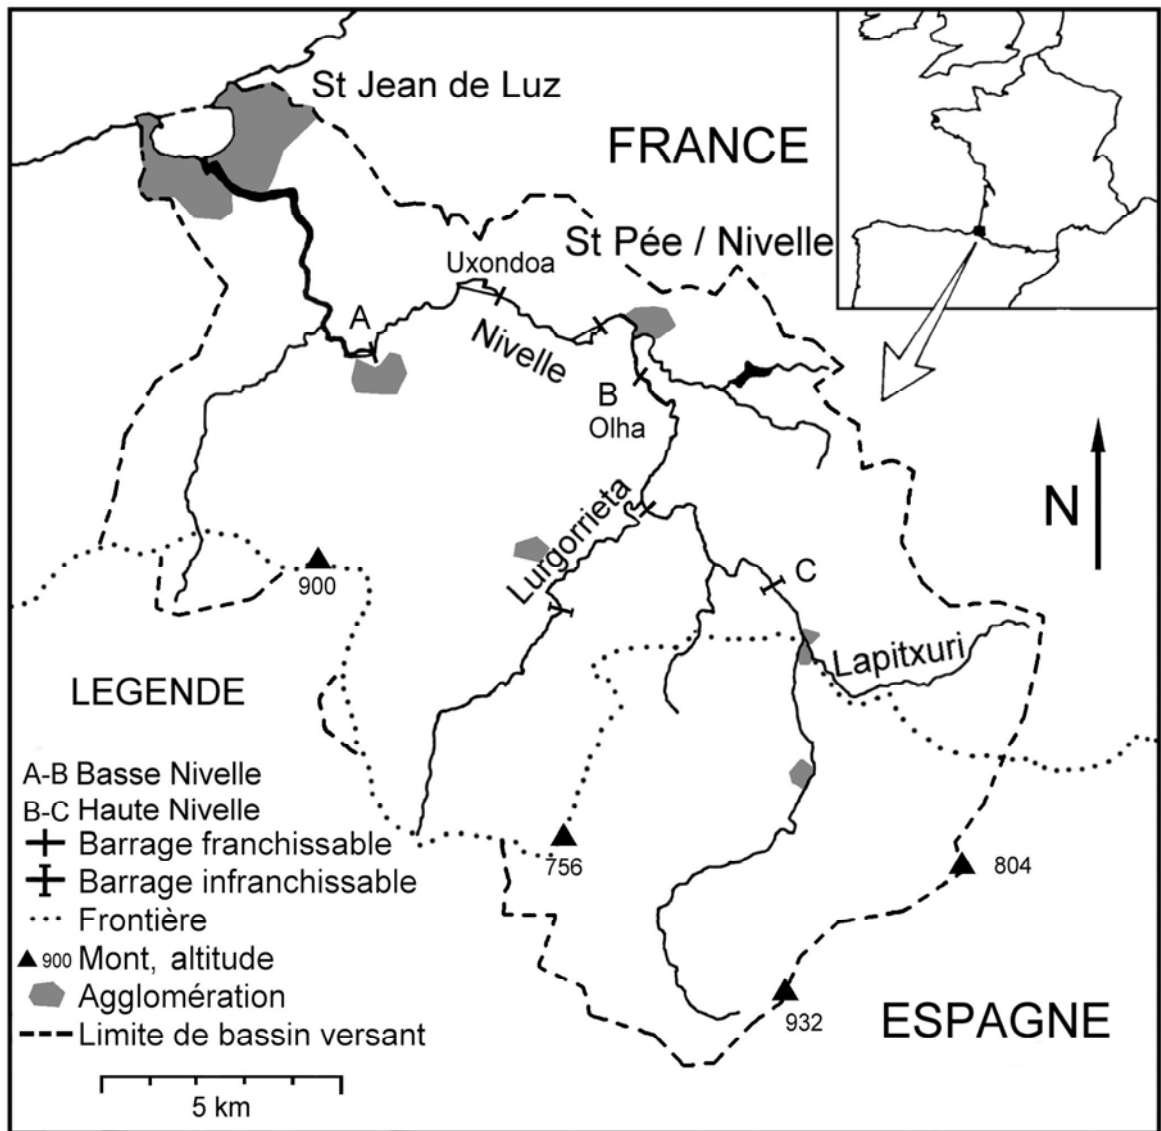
St Jean de Luz

FRANCE

St Pée / Nivelle

Uxondoa

A

Nivelle

B

Olha

Lurgorrieta

N

900

C

Lapitxuri

LEGENDE

A-B Basse Nivelle
B-C Haute Nivelle
Barrage franchissable
Barrage infranchissable
Frontière
900 Mont, altitude
Agglomération
Limite de bassin versant

756

804

932

ESPAGNE

5 km